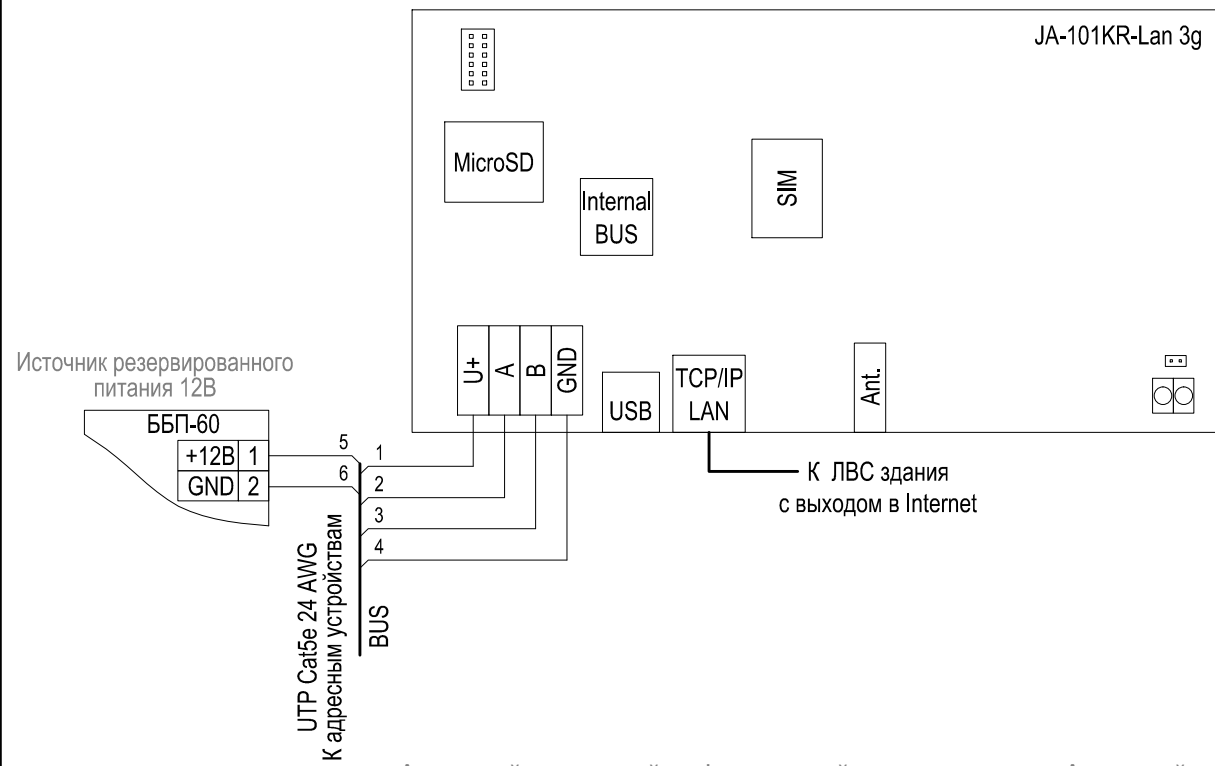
JA-101KR-Lan 3g

MicroSD

Internal BUS

SIM

Источник резервированного питания 12В

ББП-60

+12В 1

GND 2

5

6

1

2

3

4

U+

A

B

GND

USB

TCP/IP LAN

Ant.

К ЛВС здания с выходом в Internet

UTP Cat5e 24 AWG
К адресным устройствам

BUS